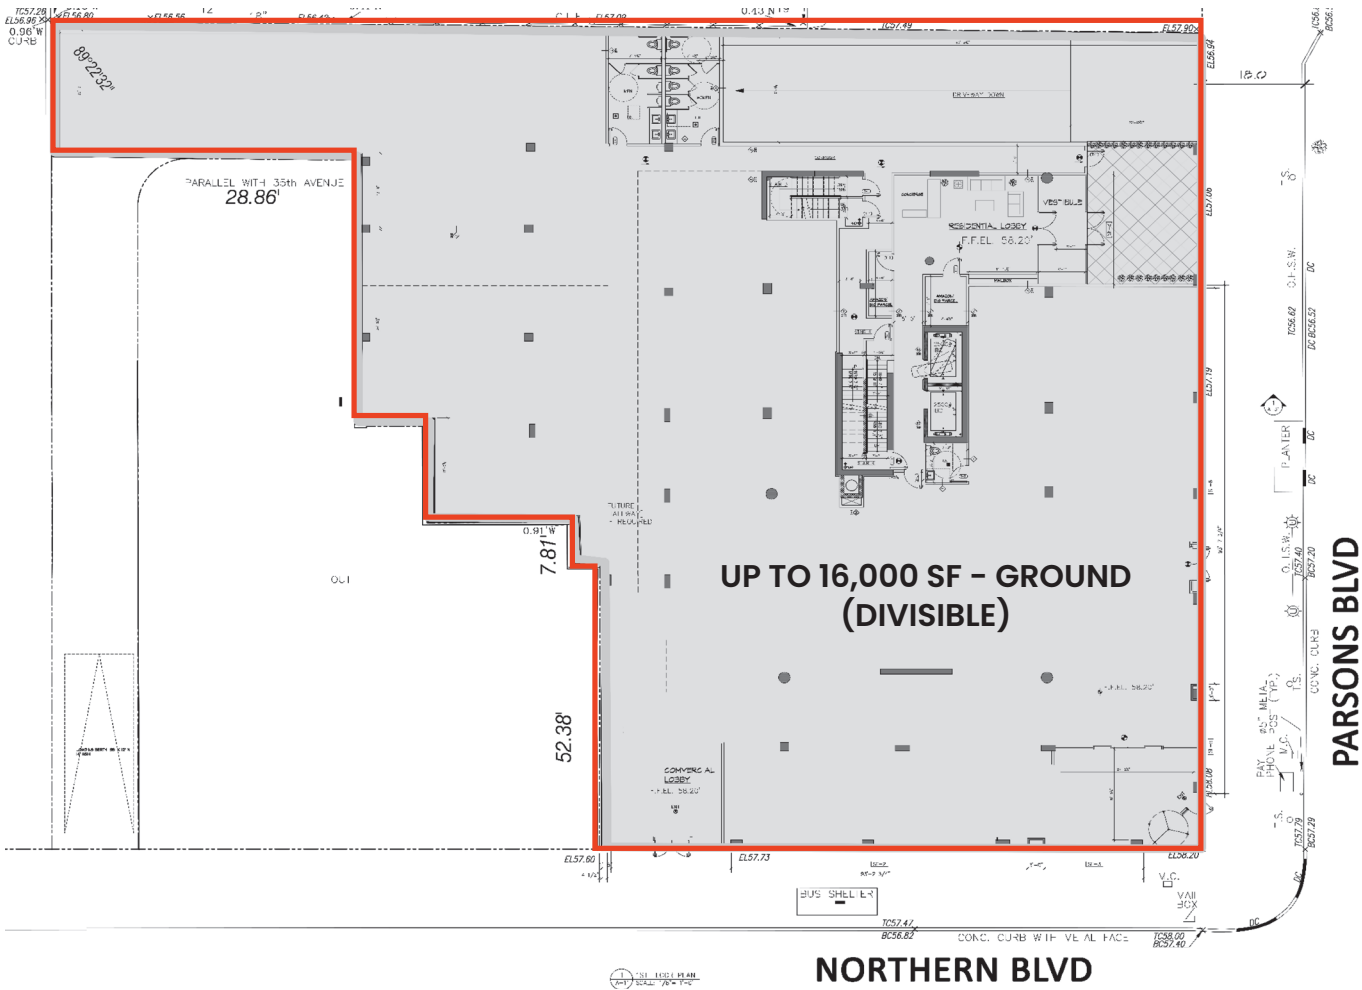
TC57.28
EL56.96
EL56.80
EL56.56
0.96'W
CURB
C.L.F.
EL57.02
0.43'N
TC57.49
EL57.90
89°22'32"
EL56.94
18.0
DRY-BAR ROOM
PARALLEL WITH 35th AVENUE
28.86'
RESIDENTIAL LOBBY
F.F.EL. 58.20'
VESTIBULE
EL57.06
TC56.62
DC BC56.52
EL57.19
PLANTER
FUTURE ALTERATION REQUIRED
0.91'W
7.81'
OUT
UP TO 16,000 SF - GROUND
(DIVISIBLE)
F.F.EL. 58.20'
TC57.40
BC57.20
CONC. CURB
52.38'
COMMERCIAL LOBBY
F.F.EL. 58.20'
EL58.08
PAY PHONE
TC57.79
BC57.29
EL57.60
EL57.73
EL58.20
V.C.
VALVE BOX
BUS SHELTER
TC57.47
BC56.82
CONC. CURB WITH VERTICAL FACE
TC58.00
BC57.40
DC
PARSONS BLVD
NORTHERN BLVD
1ST FLOOR PLAN